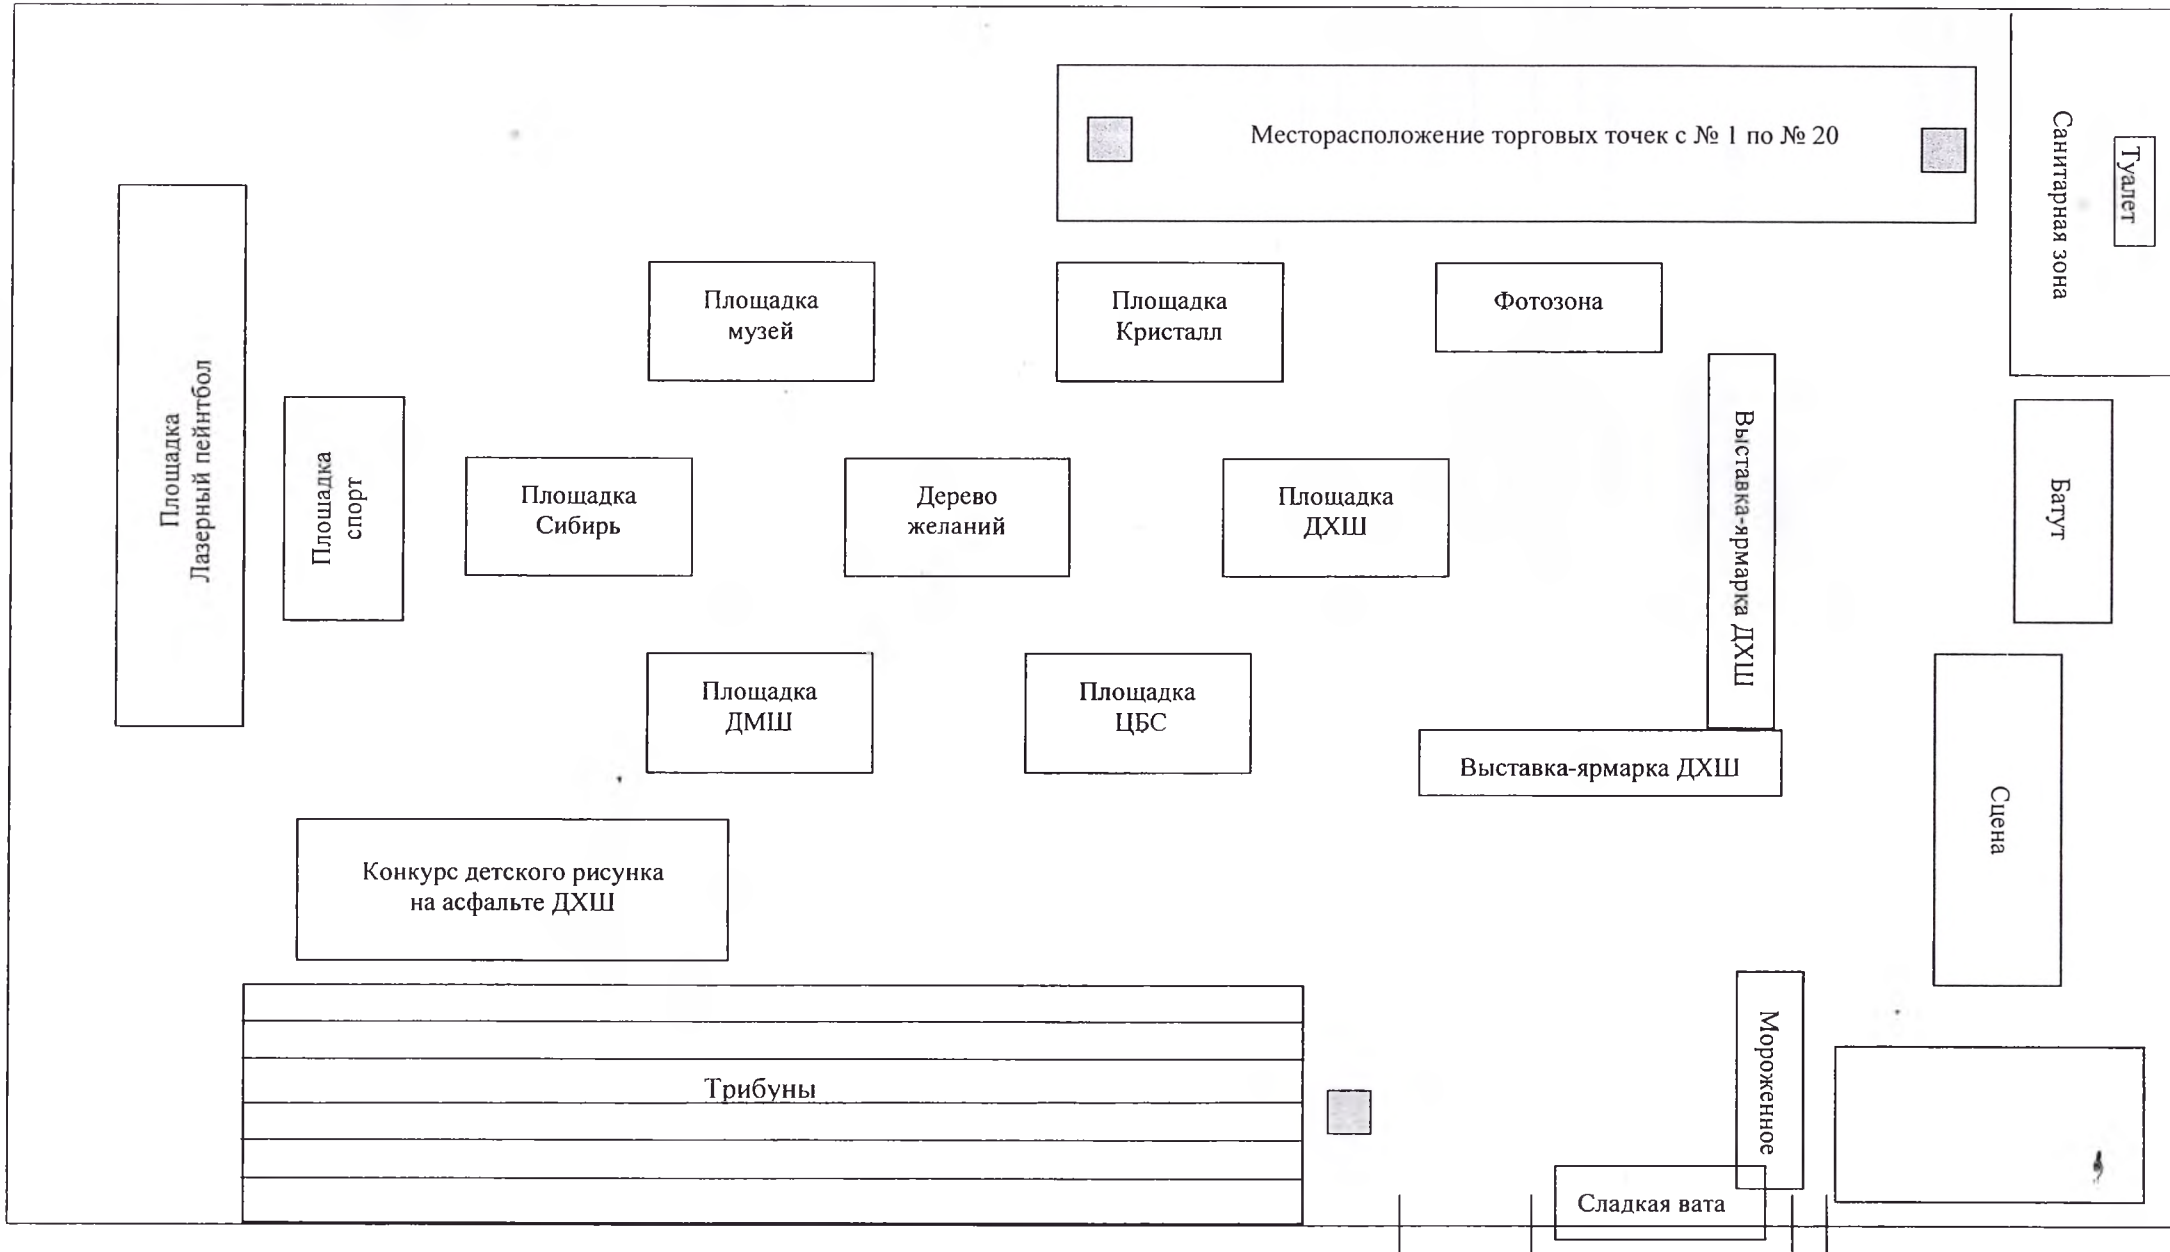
Месторасположение торговых точек с № 1 по № 20

Санитарная зона

Туалет

Площадка Лазерный пейнтбол

Площадка спорт

Площадка музей

Площадка Кристалл

Фотозона

Площадка Сибирь

Дерево желаний

Площадка ДХШ

Выставка-ярмарка ДХШ

Батут

Площадка ДМШ

Площадка ЦБС

Выставка-ярмарка ДХШ

Сцена

Конкурс детского рисунка на асфальте ДХШ

Трибуны

Мороженное

Сладкая вата